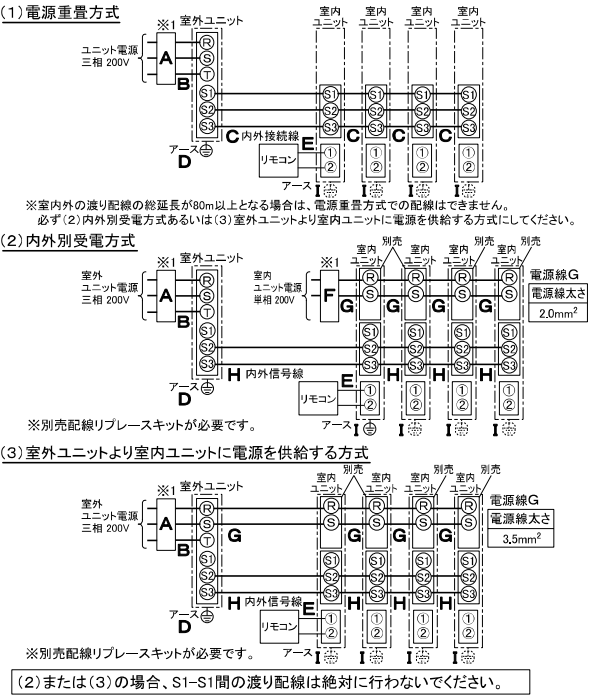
(1)電源重畳方式

※1
ユニット電源 三相 200V
A
B
室外ユニット
R S T S1 S2 S3
室内ユニット 室内ユニット 室内ユニット 室内ユニット
S1 S2 S3
C 内外接続線 E C C C
アース D
リモコン ① ②
アース

※室内外の渡り配線の総延長が約80m以上となる場合は、電源重畳方式での配線はできません。
必ず(2)内外別受電方式あるいは(3)室外ユニットより室内ユニットに電源を供給する方式にしてください。

(2)内外別受電方式

※1
室外ユニット電源 三相 200V
A
B
室外ユニット
R S T S1 S2 S3
※1
室内ユニット電源 単相 200V
F
G G G G
室内ユニット 別売 室内ユニット 別売 室内ユニット 別売 室内ユニット 別売
電源線G
| 電源線太さ |
|---|
| 2.0mm$^2$ |
H 内外信号線 E H H H
アース D
リモコン ① ②
アース

※別売配線リプレースキットが必要です。

(3)室外ユニットより室内ユニットに電源を供給する方式

※1
室外ユニット電源 三相 200V
A
B
室外ユニット
R S T S1 S2 S3
G G G G
室内ユニット 別売 室内ユニット 別売 室内ユニット 別売 室内ユニット 別売
電源線G
| 電源線太さ |
|---|
| 3.5mm$^2$ |
H 内外信号線 E H H H
アース D
リモコン ① ②
アース

※別売配線リプレースキットが必要です。

(2)または(3)の場合、S1−S1間の渡り配線は絶対に行わないでください。